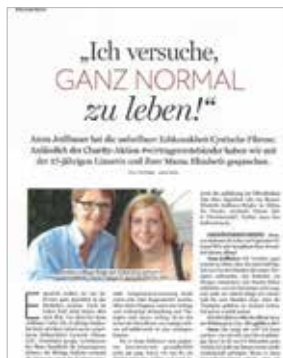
„Ich versuche, GANZ NORMAL zu leben!"

Anna Jellbauer hat die unheilbare Erbkrankheit Cystische Fibrose. Anlässlich der Charity-Aktion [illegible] haben wir mit der 15-jährigen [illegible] und ihrer Mama Elisabeth gesprochen.

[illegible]